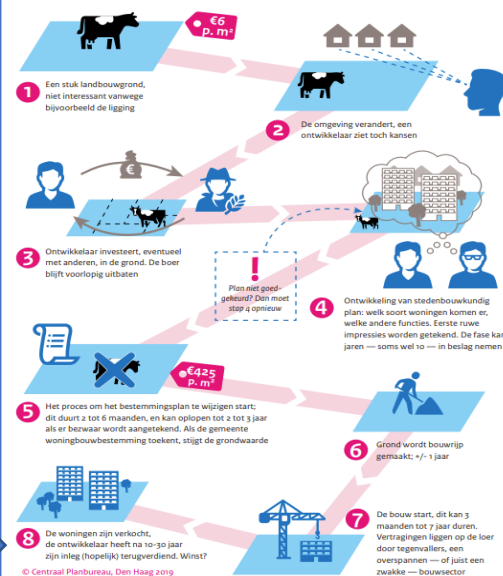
€6 p. m²

1 Een stuk landbouwgrond, niet interessant vanwege bijvoorbeeld de ligging

2 De omgeving verandert, een ontwikkelaar ziet toch kansen

€

3 Ontwikkelaar investeert, eventueel met anderen, in de grond. De boer blijft voorlopig uitbaten

!
Plan niet goedgekeurd? Dan moet stap 4 opnieuw

4 Ontwikkeling van stedenbouwkundig plan: welk soort woningen komen er, welke andere functies. Eerste ruwe impressies worden getekend. De fase kan jaren — soms wel 10 — in beslag nemen

€425 p. m²

5 Het proces om het bestemmingsplan te wijzigen start; dit duurt 2 tot 6 maanden, en kan oplopen tot 2 tot 3 jaar als er bezwaar wordt aangetekend. Als de gemeente woningbouwbestemming toekent, stijgt de grondwaarde

6 Grond wordt bouwrijp gemaakt; +/- 1 jaar

8 De woningen zijn verkocht, de ontwikkelaar heeft na 10-30 jaar zijn inleg (hopelijk) terugverdiend. Winst?

7 De bouw start, dit kan 3 maanden tot 7 jaar duren. Vertragingen liggen op de loer door tegenvallers, een overspannen — of juist een zwakke — bouwsector

© Centraal Planbureau, Den Haag 2019